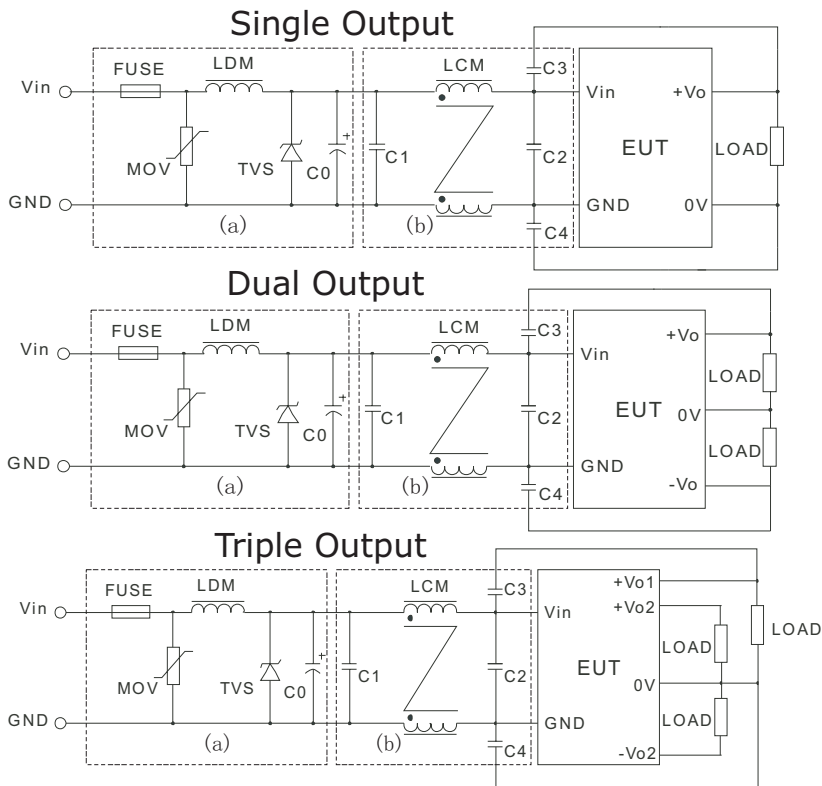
Single Output

Vin
GND
FUSE
LDM
MOV
TVS
C0
(a)
C1
LCM
(b)
C3
C2
C4
Vin
GND
EUT
+Vo
0V
LOAD

Dual Output

Vin
GND
FUSE
LDM
MOV
TVS
C0
(a)
C1
LCM
(b)
C3
C2
C4
Vin
GND
EUT
+Vo
0V
-Vo
LOAD
LOAD

Triple Output

Vin
GND
FUSE
LDM
MOV
TVS
C0
(a)
C1
LCM
(b)
C3
C2
C4
Vin
GND
EUT
+Vo1
+Vo2
0V
-Vo2
LOAD
LOAD
LOAD